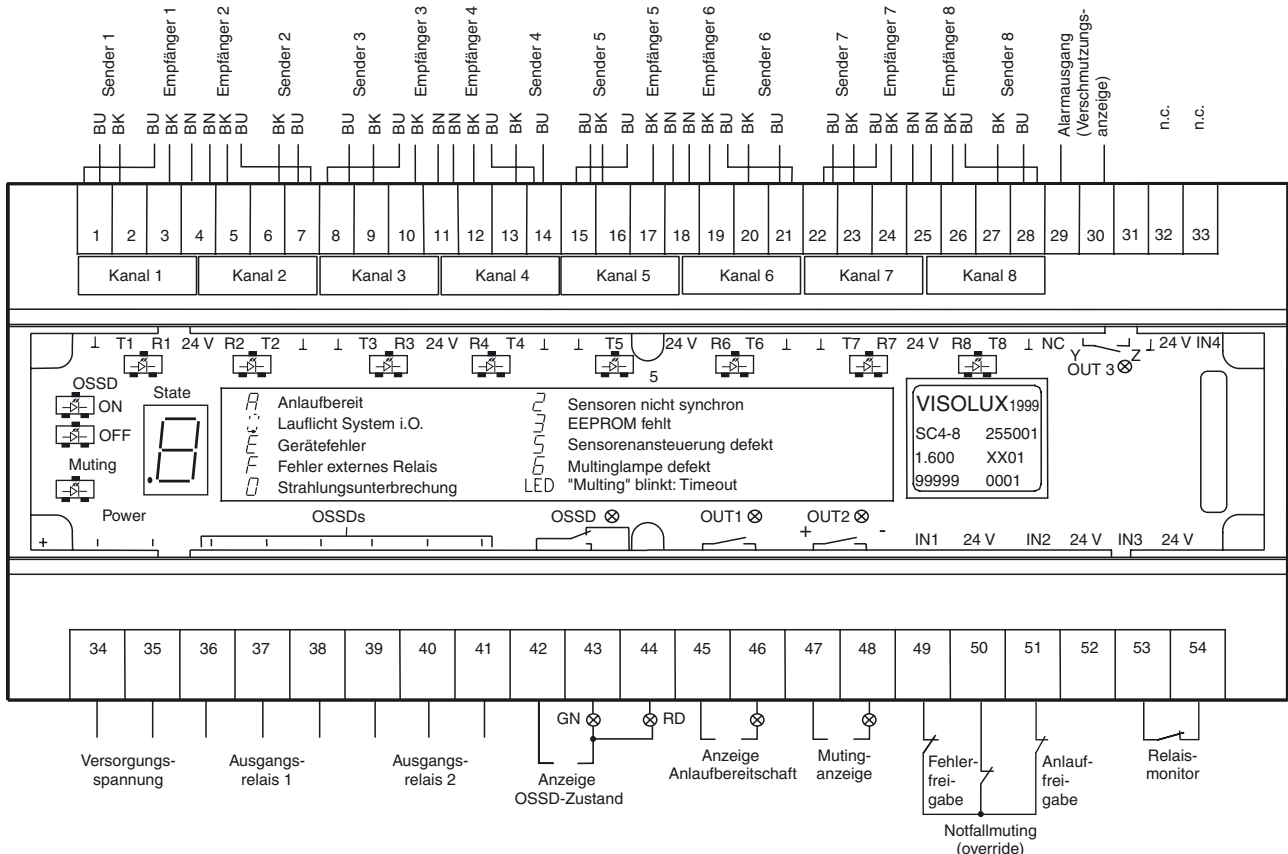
Sender 1
Empfänger 1
Empfänger 2
Sender 2
Sender 3
Empfänger 3
Empfänger 4
Sender 4
Sender 5
Empfänger 5
Empfänger 6
Sender 6
Sender 7
Empfänger 7
Empfänger 8
Sender 8
Alarmausgang (Verschmutzungsanzeige)
n.c.
n.c.

BU BK BU BK BN BN BK BU BK BU BU BK BU BK BN BN BK BU BK BU BU BK BU BK BN BN BK BK BU BU BK BU BK BN BN BK BU BK BU

1 2 3 4 5 6 7 8 9 10 11 12 13 14 15 16 17 18 19 20 21 22 23 24 25 26 27 28 29 30 31 32 33

Kanal 1 Kanal 2 Kanal 3 Kanal 4 Kanal 5 Kanal 6 Kanal 7 Kanal 8

⊥ T1 R1 24 V R2 T2 ⊥ ⊥ T3 R3 24 V R4 T4 ⊥ ⊥ T5 24 V R6 T6 ⊥ ⊥ T7 R7 24 V R8 T8 ⊥ NC Y Z ⊥ 24 V IN4
OUT 3
5

OSSD
ON
OFF
Muting
State

A Anlaufbereit
Lauflicht System i.O.
E Gerätefehler
F Fehler externes Relais
0 Strahlungsunterbrechung
2 Sensoren nicht synchron
3 EEPROM fehlt
5 Sensorenansteuerung defekt
6 Multinglampe defekt
LED "Multing" blinkt: Timeout

VISOLUX1999
SC4-8 255001
1.600 XX01
99999 0001

+ Power OSSDs OSSD OUT1 OUT2 + - IN1 24 V IN2 24 V IN3 24 V

34 35 36 37 38 39 40 41 42 43 44 45 46 47 48 49 50 51 52 53 54

GN RD

Versorgungsspannung
Ausgangsrelais 1
Ausgangsrelais 2
Anzeige OSSD-Zustand
Anzeige Anlaufbereitschaft
Mutinganzeige
Fehlerfreigabe
Anlauffreigabe
Notfallmuting (override)
Relaismonitor